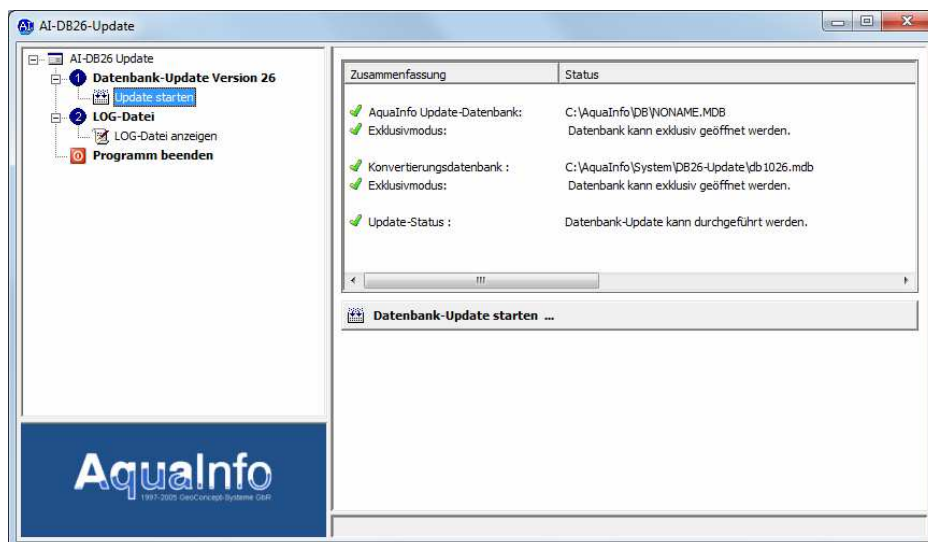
AI-DB26-Update

AI-DB26 Update
1 Datenbank-Update Version 26
Update starten
2 LOG-Datei
LOG-Datei anzeigen
Programm beenden

| Zusammenfassung | Status |
|---|---|
| AquaInfo Update-Datenbank: | C:\AquaInfo\DB\NONAME.MDB |
| Exklusivmodus: | Datenbank kann exklusiv geöffnet werden. |
| Konvertierungsdatenbank : | C:\AquaInfo\System\DB26-Update\db1026.mdb |
| Exklusivmodus: | Datenbank kann exklusiv geöffnet werden. |
| Update-Status : | Datenbank-Update kann durchgeführt werden. |

Datenbank-Update starten ...

AquaInfo
1997-2005 GeoConcept-Systeme GbR